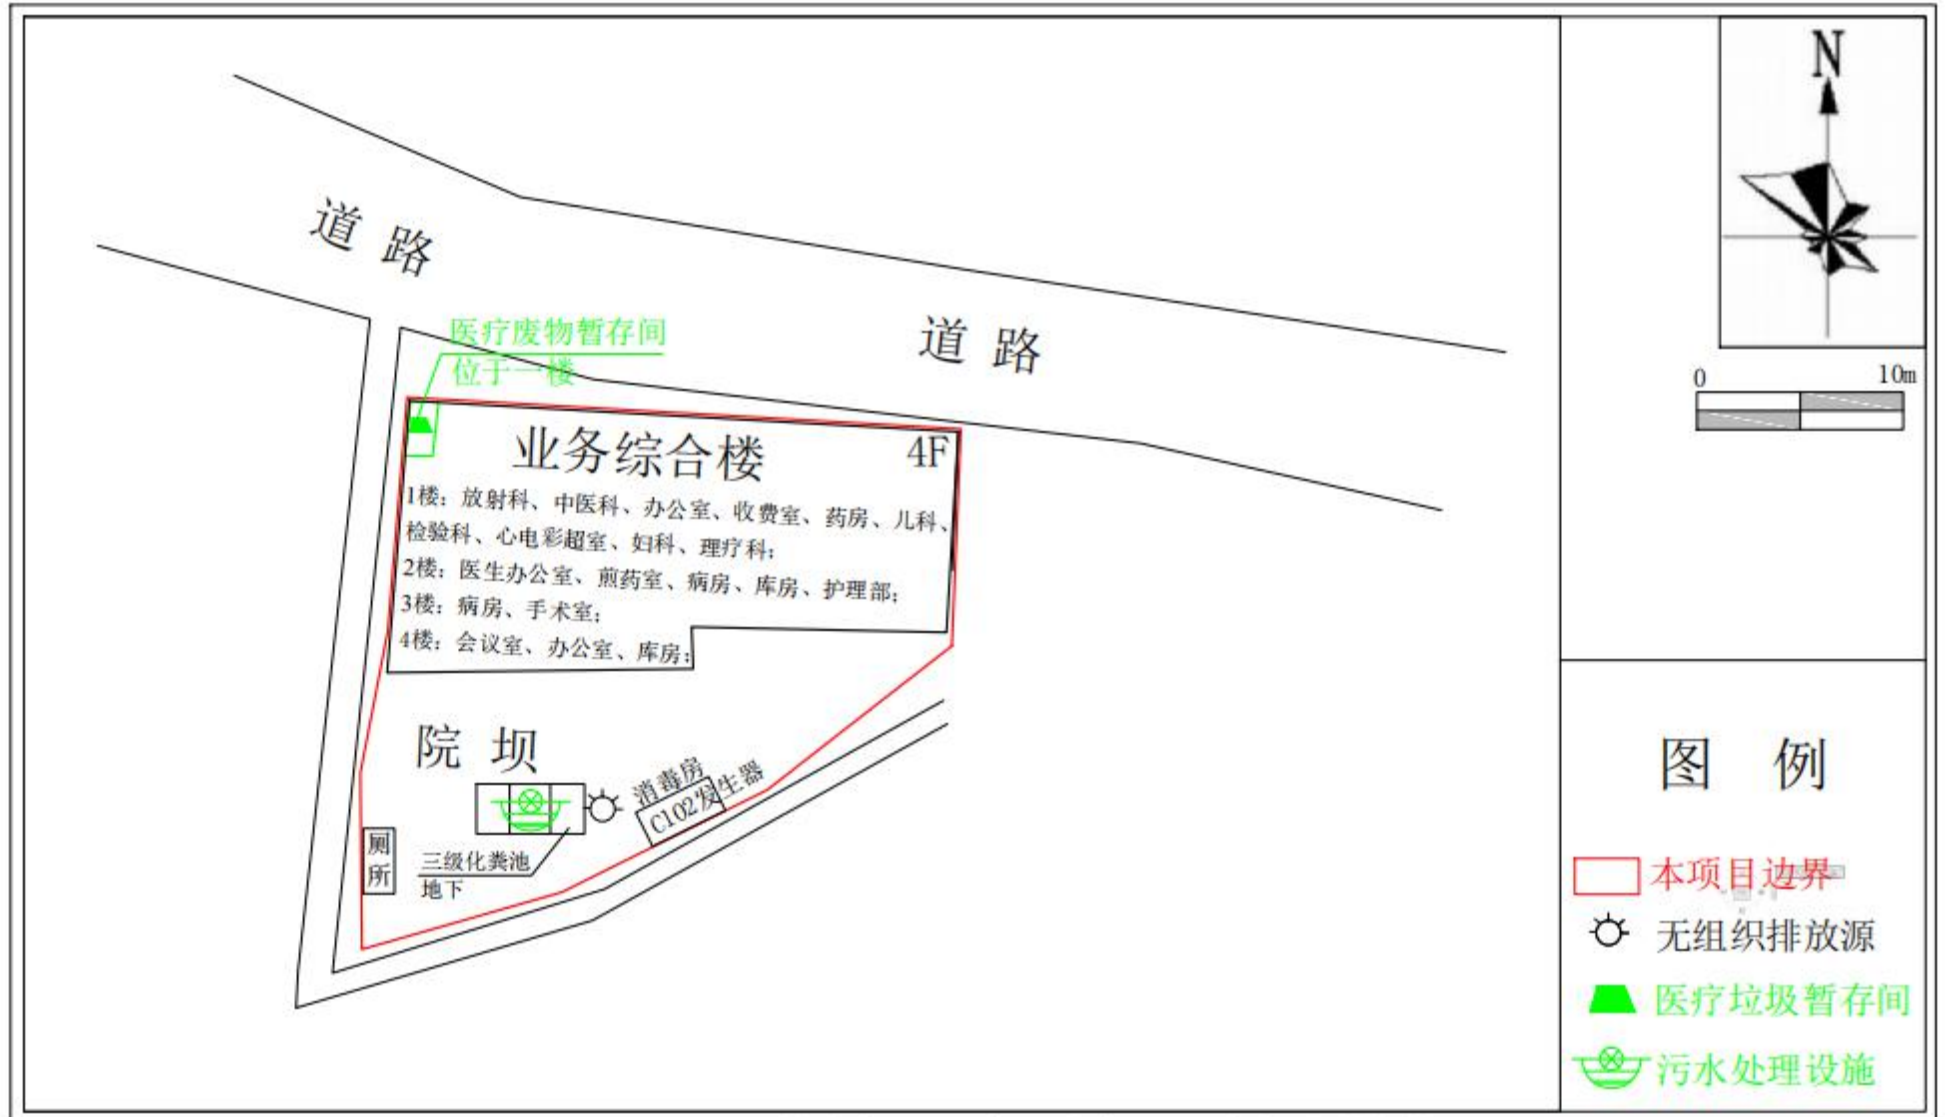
道 路

道 路

医疗废物暂存间
位于一楼

业务综合楼 4F

1楼：放射科、中医科、办公室、收费室、药房、儿科、检验科、心电彩超室、妇科、理疗科；
2楼：医生办公室、煎药室、病房、库房、护理部；
3楼：病房、手术室；
4楼：会议室、办公室、库房；

院 坝

消毒房
ClO2发生器

厕所

三级化粪池
地下

N

0 10m

图 例

本项目边界
无组织排放源
医疗垃圾暂存间
污水处理设施